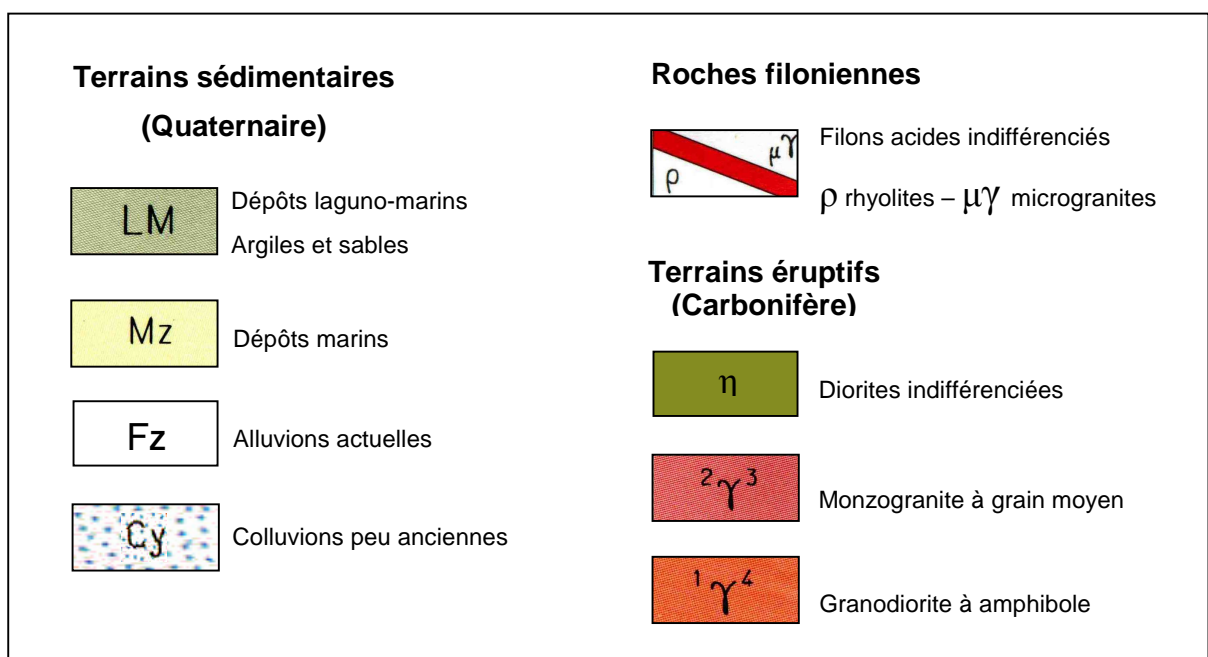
Terrains sédimentaires
(Quaternaire)

LM Dépôts laguno-marins
Argiles et sables

Mz Dépôts marins

Fz Alluvions actuelles

Cy Colluvions peu anciennes

Roches filoniennes

$\rho$ $\mu\gamma$ Filons acides indifférenciés
$\rho$ rhyolites – $\mu\gamma$ microgranites

Terrains éruptifs
(Carbonifère)

$\eta$ Diorites indifférenciées

${}^{2}\gamma^{3}$ Monzogranite à grain moyen

${}^{1}\gamma^{4}$ Granodiorite à amphibole